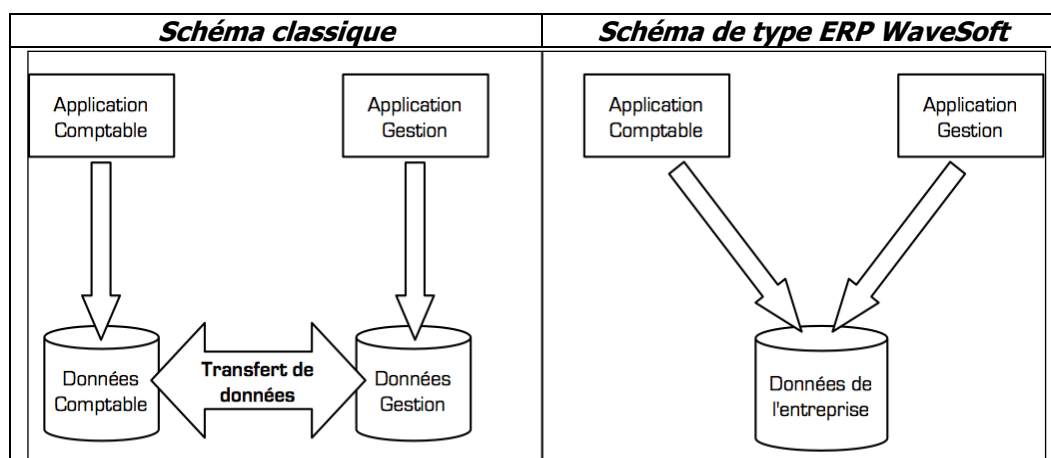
| Schéma classique | Schéma de type ERP WaveSoft |
|---|---|
| Application Comptable<br>Application Gestion<br>Données Comptable<br>Transfert de données<br>Données Gestion | Application Comptable<br>Application Gestion<br>Données de l'entreprise |